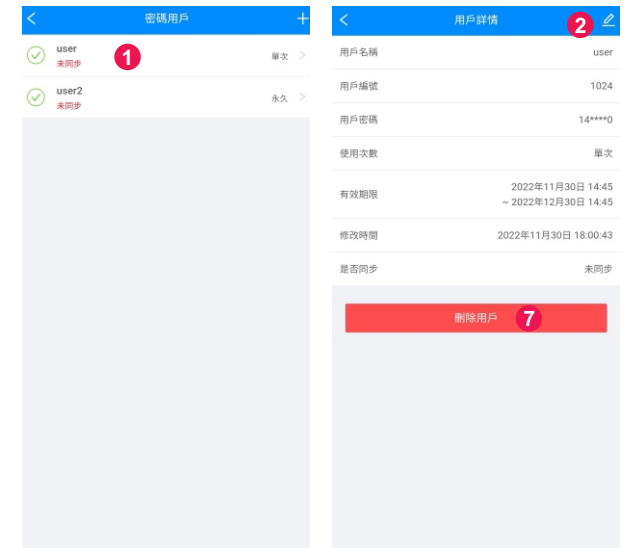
密碼用戶

user
未同步
1
單次

user2
未同步
永久

用戶詳情
2

用戶名稱 user

用戶編號 1024

用戶密碼 14****0

使用次數 單次

有效期限 2022年11月30日 14:45 ~ 2022年12月30日 14:45

修改時間 2022年11月30日 18:00:43

是否同步 未同步

刪除用戶
7